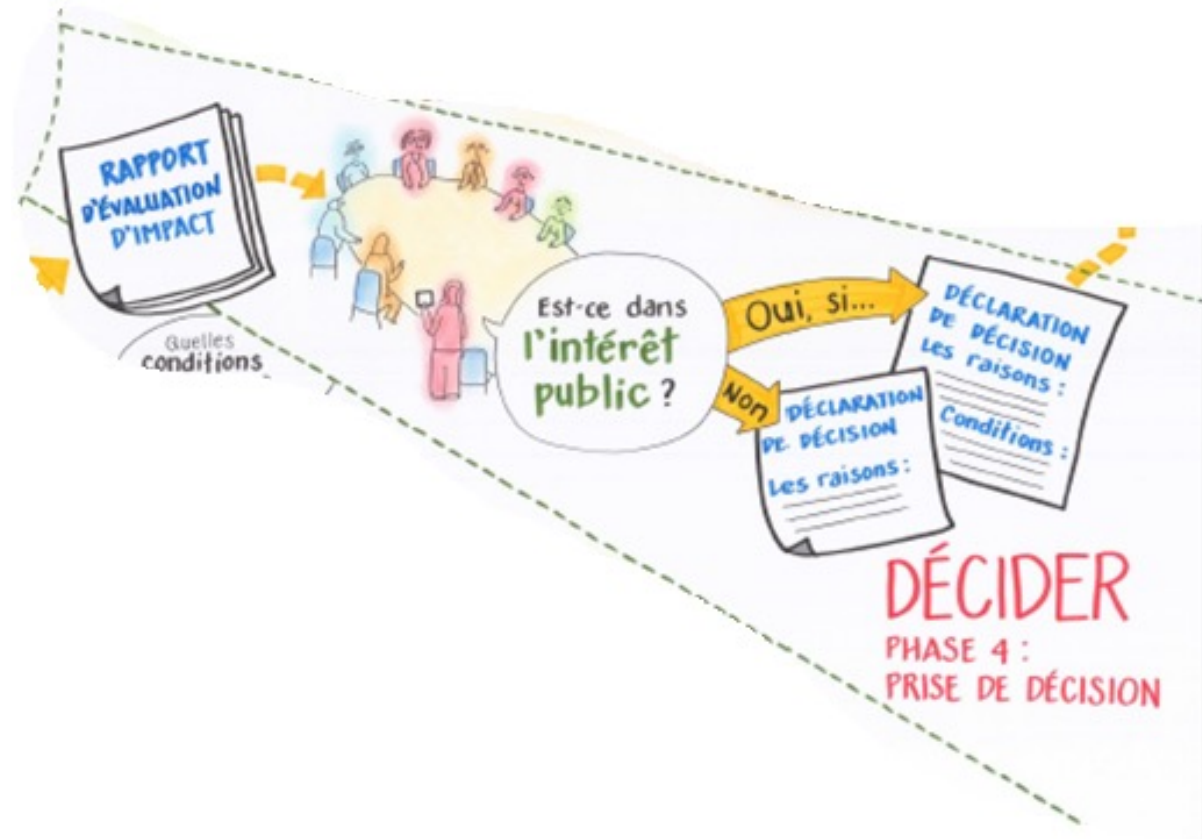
RAPPORT D'ÉVALUATION D'IMPACT

Quelles conditions

Est-ce dans l'intérêt public ?

Oui, si...

Non

DÉCLARATION DE DÉCISION
Les raisons :
Conditions :

DÉCLARATION DE DÉCISION
Les raisons :

DÉCIDER
PHASE 4 :
PRISE DE DÉCISION